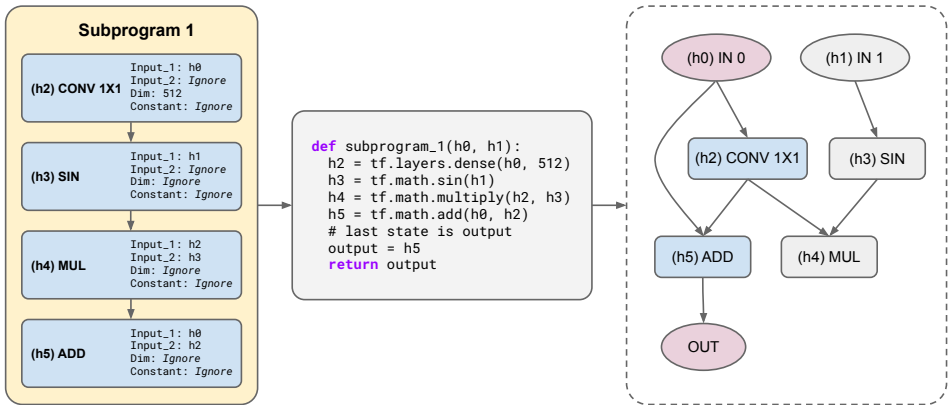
Subprogram 1

(h2) CONV 1X1
Input_1: h0
Input_2: Ignore
Dim: 512
Constant: Ignore

(h3) SIN
Input_1: h1
Input_2: Ignore
Dim: Ignore
Constant: Ignore

(h4) MUL
Input_1: h2
Input_2: h3
Dim: Ignore
Constant: Ignore

(h5) ADD
Input_1: h0
Input_2: h2
Dim: Ignore
Constant: Ignore

def subprogram_1(h0, h1):
  h2 = tf.layers.dense(h0, 512)
  h3 = tf.math.sin(h1)
  h4 = tf.math.multiply(h2, h3)
  h5 = tf.math.add(h0, h2)
  # last state is output
  output = h5
  return output

(h0) IN 0
(h1) IN 1
(h2) CONV 1X1
(h3) SIN
(h5) ADD
(h4) MUL
OUT